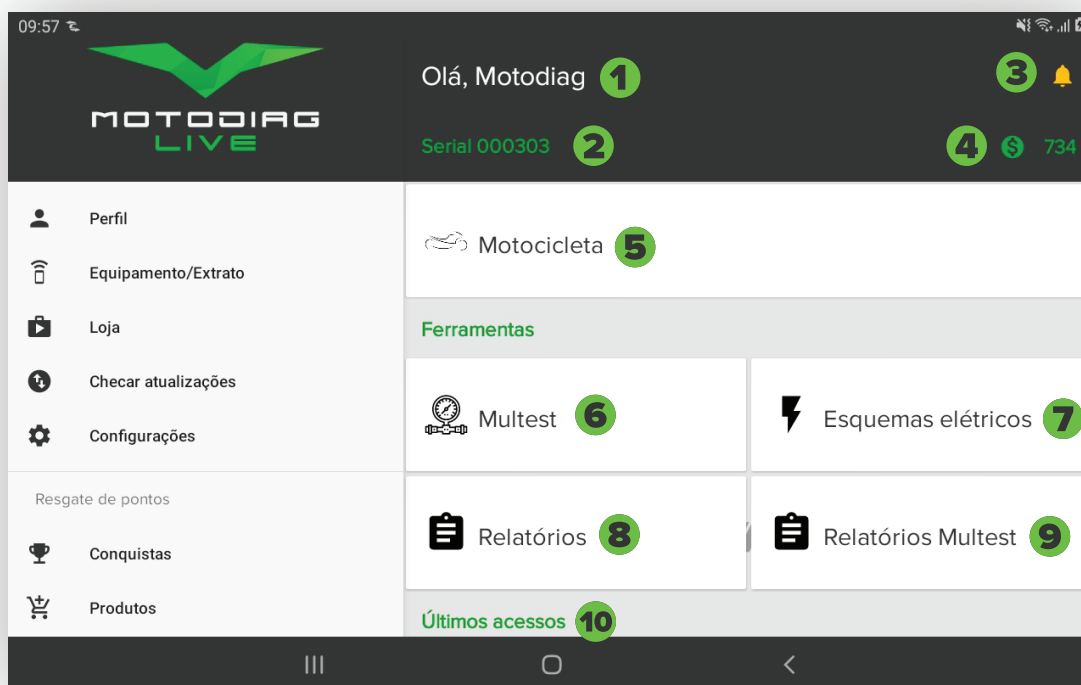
09:57

MOTODIAG
LIVE

Olá, Motodiag 1

Serial 000303 2

3

4 734

Perfil

Equipamento/Extrato

Loja

Checar atualizações

Configurações

Resgate de pontos

Conquistas

Produtos

Motocicleta 5

Ferramentas

Multest 6

Esquemas elétricos 7

Relatórios 8

Relatórios Multest 9

Últimos acessos 10